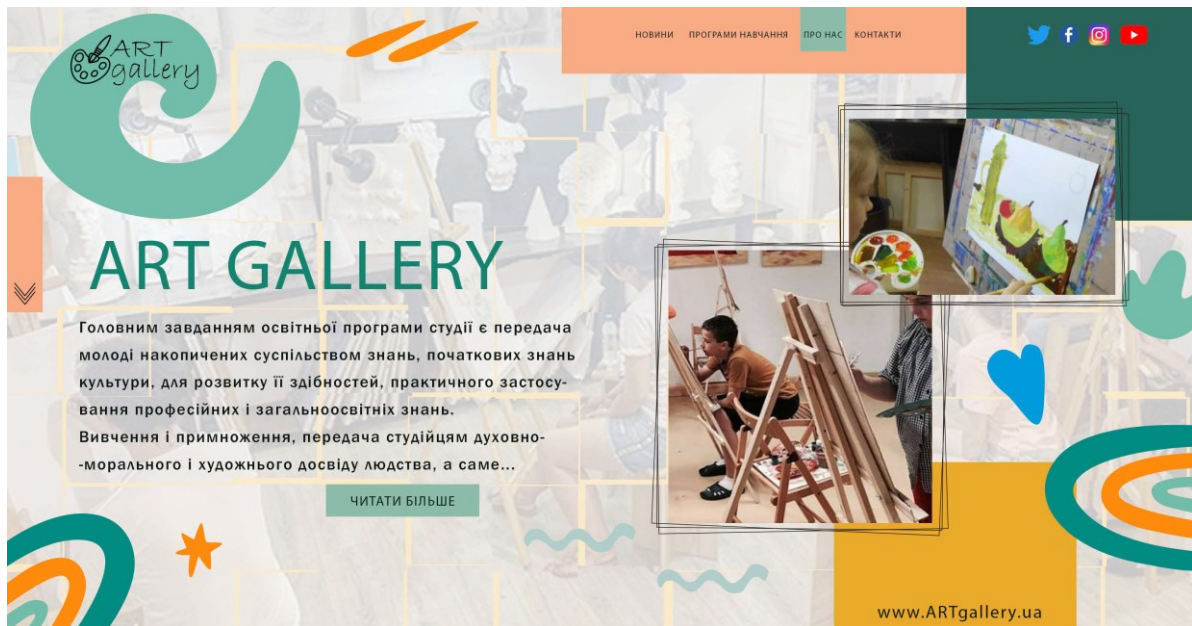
ART gallery

НОВИНИ ПРОГРАМИ НАВЧАННЯ ПРО НАС КОНТАКТИ

ART GALLERY

Головним завданням освітньої програми студії є передача молоді накопичених суспільством знань, початкових знань культури, для розвитку її здібностей, практичного застосування професійних і загальноосвітніх знань.
Вивчення і примноження, передача студійцям духовно--морального і художнього досвіду людства, а саме...

ЧИТАТИ БІЛЬШЕ

www.ARTgallery.ua